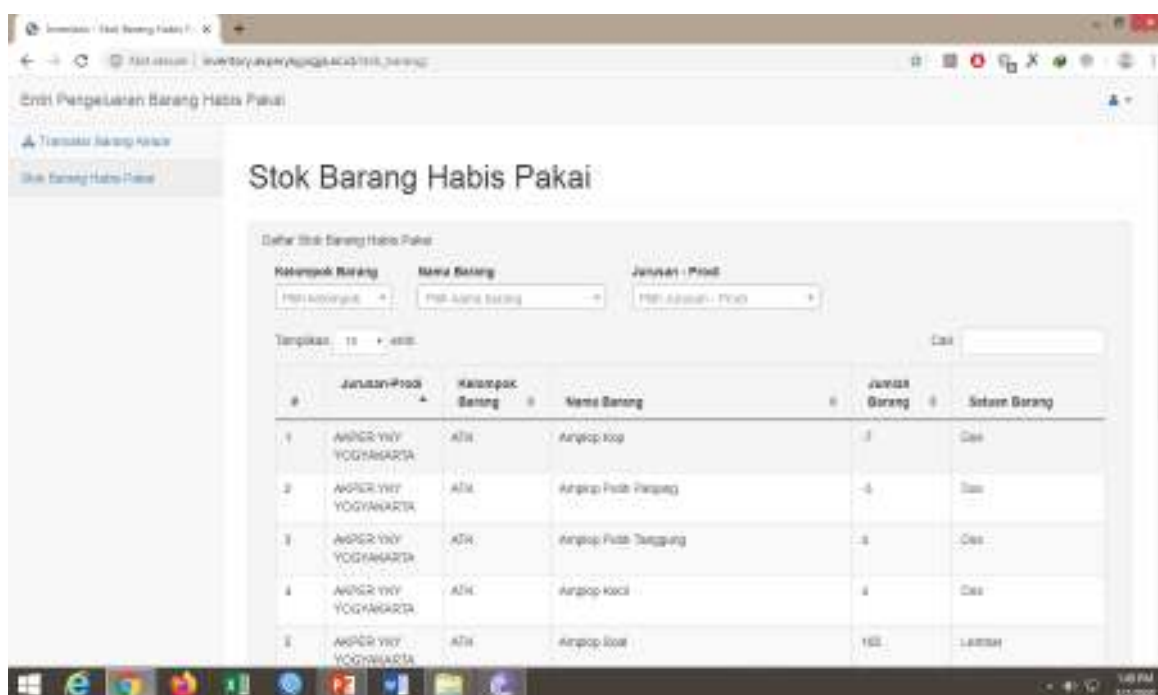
Inventaris - Stok Barang Habis P... ×

Not secure | inventory.akperykyjogja.ac.id/stok_barang

Entri Pengeluaran Barang Habis Pakai

Transaksi Barang Keluar

Stok Barang Habis Pakai

Stok Barang Habis Pakai

Daftar Stok Barang Habis Pakai

Kelompok Barang

Pilih kelompok

Nama Barang

Pilih Nama barang

Jurusan - Prodi

Pilih Jurusan - Prodi

Tampilkan 10 entri

Cari

| # | Jurusan-Prodi | Kelompok Barang | Nama Barang | Jumlah Barang | Satuan Barang |
|---|---|---|---|---|---|
| 1 | AKPER YKY YOGYAKARTA | ATK | Amplop Kop | -7 | Dus |
| 2 | AKPER YKY YOGYAKARTA | ATK | Amplop Putih Panjang | -5 | Dus |
| 3 | AKPER YKY YOGYAKARTA | ATK | Amplop Putih Tanggung | 3 | Dus |
| 4 | AKPER YKY YOGYAKARTA | ATK | Amplop Kecil | 4 | Dus |
| 5 | AKPER YKY YOGYAKARTA | ATK | Amplop Besar | 160 | Lembar |

1:49 PM